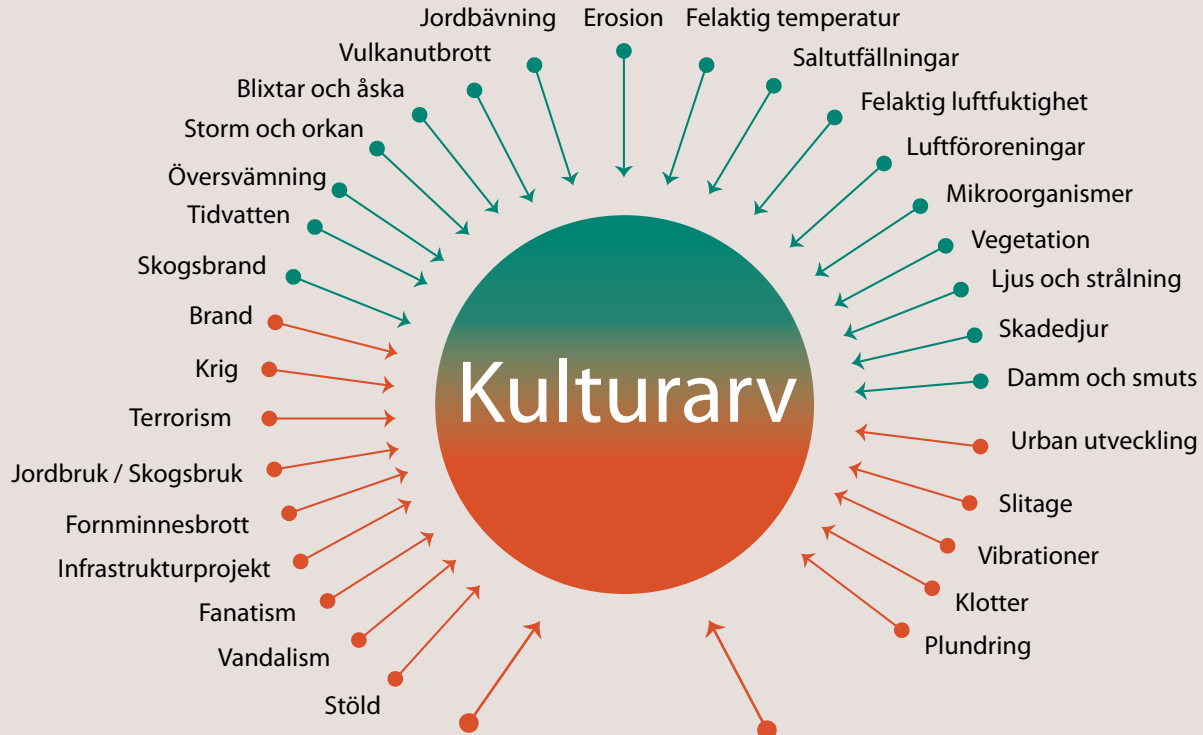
Jordbävning
Erosion
Felaktig temperatur
Vulkanutbrott
Saltutfällningar
Blixtar och åska
Felaktig luftfuktighet
Storm och orkan
Luftföroreningar
Översvämning
Mikroorganismer
Tidvatten
Vegetation
Skogsbrand
Ljus och strålning
Brand
Skadedjur
Krig
Damm och smuts
Kulturarv
Terrorism
Urban utveckling
Jordbruk / Skogsbruk
Slitage
Fornminnesbrott
Vibrationer
Infrastrukturprojekt
Klotter
Fanatism
Plundring
Vandalism
Stöld